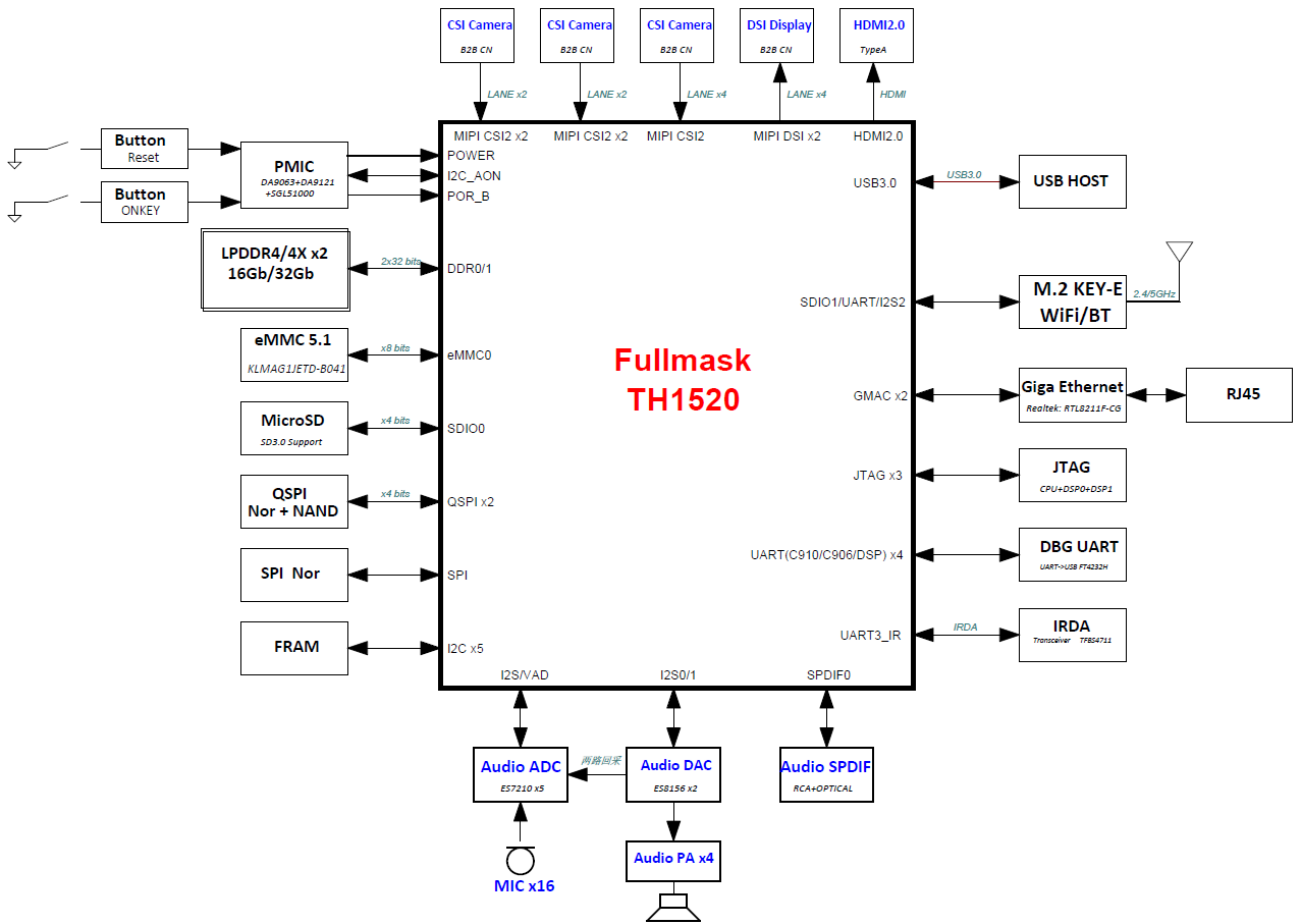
CSI Camera
B2B CN

CSI Camera
B2B CN

CSI Camera
B2B CN

DSI Display
B2B CN

HDMI2.0
TypeA

LANE x2
LANE x2
LANE x4
LANE x4
HDMI

MIPI CSI2 x2
MIPI CSI2 x2
MIPI CSI2
MIPI DSI x2
HDMI2.0

Button
Reset

Button
ONKEY

PMIC
DA9063+DA9121
+SGL51000

POWER
I2C_AON
POR_B

USB3.0
USB3.0
USB HOST

LPDDR4/4X x2
16Gb/32Gb
2x32 bits
DDR0/1

SDIO1/UART/I2S2
M.2 KEY-E
WiFi/BT
2.4/5GHz

eMMC 5.1
KLMAG1JETD-B041
x8 bits
eMMC0

Fullmask
TH1520

GMAC x2
Giga Ethernet
Realtek: RTL8211F-CG
RJ45

MicroSD
SD3.0 Support
x4 bits
SDIO0

JTAG x3
JTAG
CPU+DSP0+DSP1

QSPI
Nor + NAND
x4 bits
QSPI x2

UART(C910/C906/DSP) x4
DBG UART
UART->USB FT4232H

SPI Nor
SPI

UART3_IR
IRDA
IRDA
Transceiver TFBS4711

FRAM
I2C x5

I2S/VAD
I2S0/1
SPDIF0

Audio ADC
ES7210 x5
两路回采
Audio DAC
ES8156 x2
Audio SPDIF
RCA+OPTICAL

Audio PA x4

MIC x16